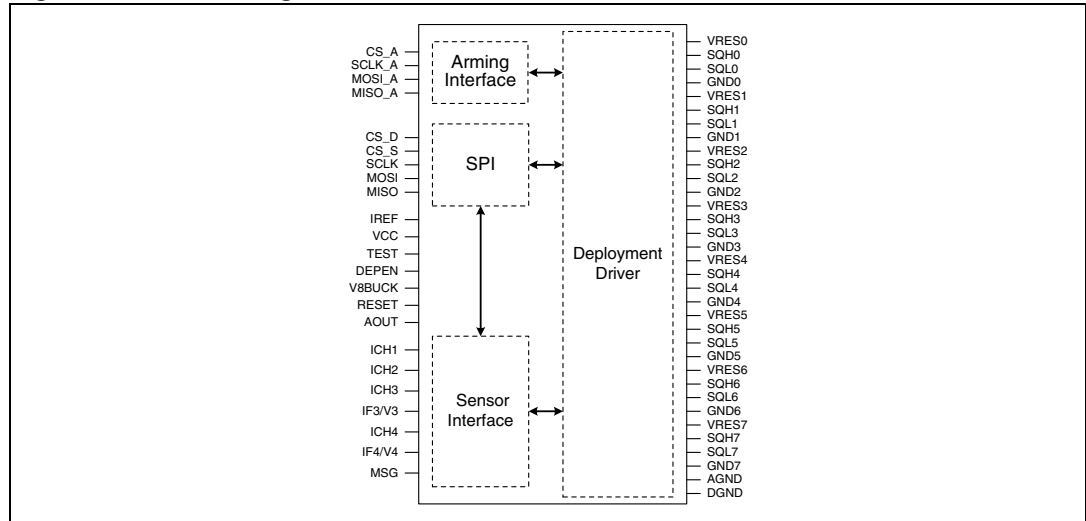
CS_A
SCLK_A
MOSI_A
MISO_A

Arming Interface

CS_D
CS_S
SCLK
MOSI
MISO

SPI

IREF
VCC
TEST
DEPEN
V8BUCK
RESET
AOUT

ICH1
ICH2
ICH3
IF3/V3
ICH4
IF4/V4
MSG

Sensor Interface

Deployment Driver

VRES0
SQH0
SQL0
GND0
VRES1
SQH1
SQL1
GND1
VRES2
SQH2
SQL2
GND2
VRES3
SQH3
SQL3
GND3
VRES4
SQH4
SQL4
GND4
VRES5
SQH5
SQL5
GND5
VRES6
SQH6
SQL6
GND6
VRES7
SQH7
SQL7
GND7
AGND
DGND